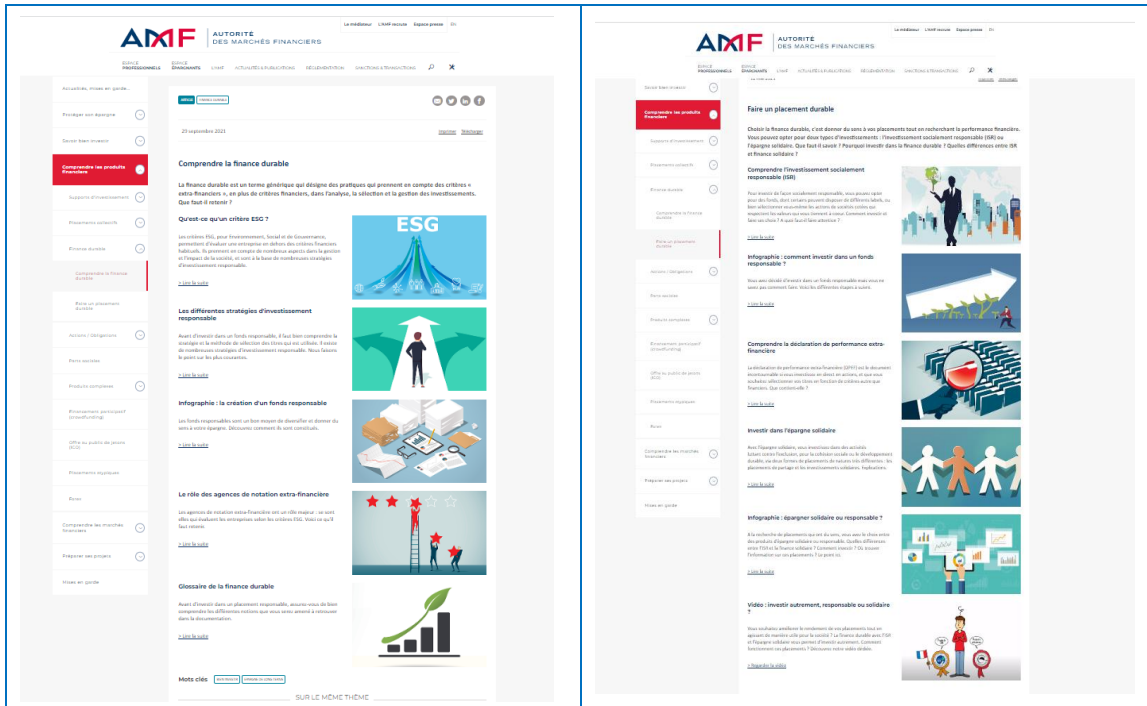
Le médiateur L'AMF recrute Espace presse EN

AMF AUTORITÉ DES MARCHÉS FINANCIERS

ESPACE PROFESSIONNELS ESPACE ÉPARGNANTS L'AMF ACTUALITÉS & PUBLICATIONS RÉGLEMENTATION SANCTIONS & TRANSACTIONS

Actualités, mises en garde...
Protéger son épargne
Savoir bien investir
Comprendre les produits financiers
Supports d'investissement
Placements collectifs
Finance durable
Comprendre la finance durable
Faire un placement durable
Actions / Obligations
Parts sociales
Produits complexes
Financement participatif (crowdfunding)
Offre au public de jetons (ICO)
Placements atypiques
Biens
Comprendre les marchés financiers
Préparer ses projets
Mises en garde

ARTICLE FINANCE DURABLE

29 septembre 2021

Imprimer Télécharger

Comprendre la finance durable

La finance durable est un terme générique qui désigne des pratiques qui prennent en compte des critères « extra-financiers », en plus de critères financiers, dans l'analyse, la sélection et la gestion des investissements. Que faut-il retenir ?

Qu'est-ce qu'un critère ESG ?

Les critères ESG, pour Environnement, Social et de Gouvernance, permettent d'évaluer une entreprise en dehors des critères financiers habituels. Ils prennent en compte de nombreux aspects dans la gestion et l'impact de la société, et sont à la base de nombreuses stratégies d'investissement responsable.

> Lire la suite

ESG

Les différentes stratégies d'investissement responsable

Avant d'investir dans un fonds responsable, il faut bien comprendre la stratégie et la méthode de sélection des titres qui est utilisée. Il existe de nombreuses stratégies d'investissement responsable. Nous faisons le point sur les plus courantes.

> Lire la suite

Infographie : la création d'un fonds responsable

Les fonds responsables sont un bon moyen de diversifier et donner du sens à votre épargne. Découvrez comment ils sont constitués.

> Lire la suite

Le rôle des agences de notation extra-financière

Les agences de notation extra-financière ont un rôle majeur : ce sont elles qui évaluent les entreprises selon les critères ESG. Voici ce qu'il faut retenir.

> Lire la suite

Glossaire de la finance durable

Avant d'investir dans un placement responsable, assurez-vous de bien comprendre les différentes notions que vous serez amené à rencontrer dans la documentation.

> Lire la suite

Mots clés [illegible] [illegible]

SUR LE MÊME THÈME

Le médiateur L'AMF recrute Espace presse EN

AMF AUTORITÉ DES MARCHÉS FINANCIERS

ESPACE PROFESSIONNELS ESPACE ÉPARGNANTS L'AMF ACTUALITÉS & PUBLICATIONS RÉGLEMENTATION SANCTIONS & TRANSACTIONS

Savoir bien investir
Comprendre les produits financiers
Supports d'investissement
Placements collectifs
Finance durable
Comprendre la finance durable
Faire un placement durable
Actions / Obligations
Parts sociales
Produits complexes
Financement participatif (crowdfunding)
Offre au public de jetons (ICO)
Placements atypiques
Biens
Comprendre les marchés financiers
Préparer ses projets
Mises en garde

Imprimer Télécharger

Faire un placement durable

Choisir la finance durable, c'est donner du sens à vos placements tout en recherchant la performance financière. Vous pouvez opter pour deux types d'investissement : l'investissement socialement responsable (ISR) ou l'épargne solidaire. Que faut-il savoir ? Pourquoi investir dans la finance durable ? Quelles différences entre ISR et finance solidaire ?

Comprendre l'investissement socialement responsable (ISR)

Pour investir de façon socialement responsable, vous pouvez opter pour des fonds, dont certains peuvent disposer de différents labels, ou bien sélectionner vous-même les actions de sociétés cotées qui respectent les valeurs qui vous tiennent à cœur. Comment investir et faire son choix ? À quoi faut-il faire attention ?

> Lire la suite

Infographie : comment investir dans un fonds responsable ?

Vous avez décidé d'investir dans un fonds responsable mais vous ne savez pas comment faire. Voici les différentes étapes à suivre.

> Lire la suite

Comprendre la déclaration de performance extra-financière

La déclaration de performance extra-financière (DPEF) est le document incontournable si vous investissez en direct en actions, et que vous souhaitez sélectionner vos titres en fonction de critères autres que financiers. Que contient-elle ?

> Lire la suite

Investir dans l'épargne solidaire

Avec l'épargne solidaire, vous investissez dans des activités luttant contre l'exclusion, pour la cohésion sociale ou le développement durable, via deux formes de placements de natures très différentes : les placements de partage et les investissements solidaires. Explications.

> Lire la suite

Infographie : épargner solidaire ou responsable ?

À la recherche de placements qui ont du sens, vous avez le choix entre des produits d'épargne solidaire ou responsable. Quelles différences entre l'ISR et la finance solidaire ? Comment investir ? Où trouver l'information sur ces placements ? Le point ici.

> Lire la suite

Vidéo : investir autrement, responsable ou solidaire ?

Vous souhaitez améliorer le rendement de vos placements tout en agissant de manière utile pour la société ? La finance durable avec l'ISR et l'épargne solidaire vous permet d'investir autrement. Comment fonctionnent ces placements ? Découvrez notre vidéo dédiée.

> Regarder la vidéo